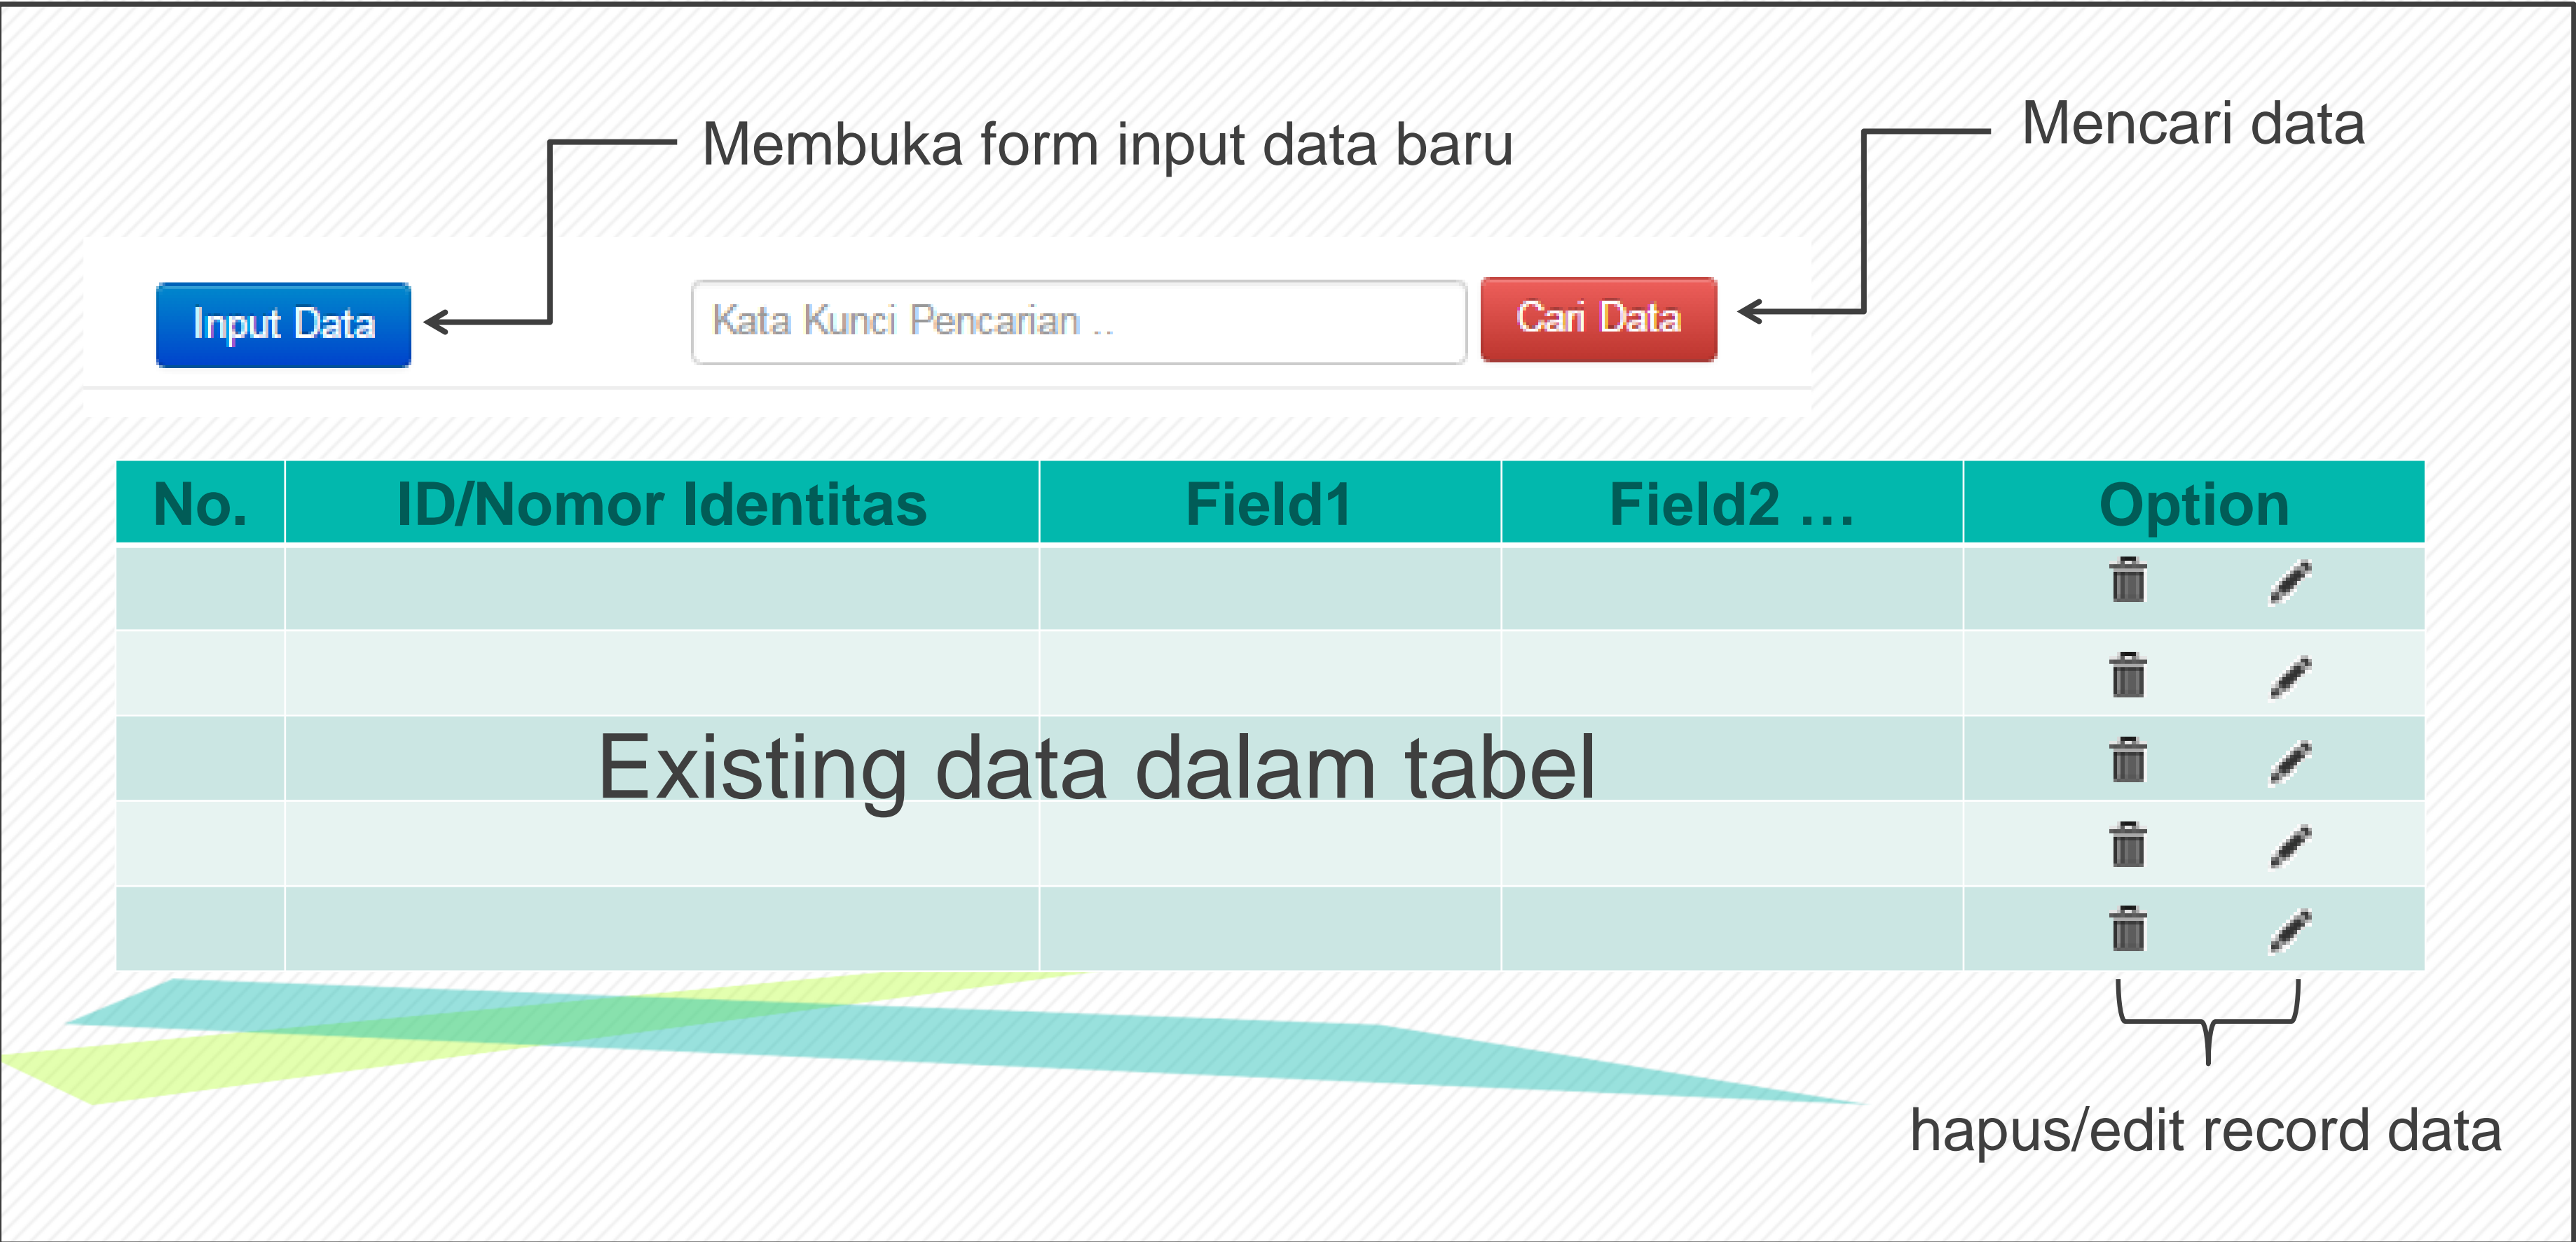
Membuka form input data baru

Mencari data

Input Data

Kata Kunci Pencarian ..

Cari Data

| No. | ID/Nomor Identitas | Field1 | Field2 … | Option |
|---|---|---|---|---|
| | | | | |
| | | | | |
| | | | | |
| | | | | |
| | | | | |

Existing data dalam tabel

hapus/edit record data